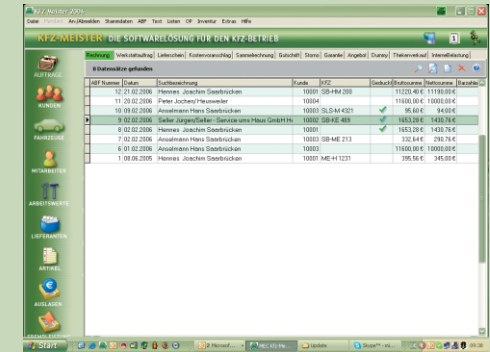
KFZ-Meister 2006

Datei Drucken An/Abmelden Stammdaten ABF Text Listen OP Inventur Extras Hilfe

KFZ-MEISTER DIE SOFTWARELÖSUNG FÜR DEN KFZ-BETRIEB

Rechnung Werkstattauftrag Lieferschein Kostenvoranschlag Sammelrechnung Gutschrift Storno Garantie Angebot Dummy Thekenverkauf Interne Belastung

8 Datensätze gefunden

| ABF Nummer | Datum | Suchbezeichnung | Kunde | KFZ | Gedruckt | Bruttosumme | Nettosumme | Barzahler |
|---|---|---|---|---|---|---|---|---|
| 12 | 21.02.2006 | Hennes Joachim Saarbrücken | 10001 | SB-HM 200 | | 11220,40 € | 11180,00 € | |
| 11 | 20.02.2006 | Peter Jochen/ Heusweiler | 10004 | | | 11600,00 € | 10000,00 € | |
| 10 | 09.02.2006 | Anselmann Hans Saarbrücken | 10003 | SLS-M 4321 | ✓ | 95,60 € | 94,00 € | |
| 9 | 02.02.2006 | Seiler Jürgen/Seiler - Service ums Haus GmbH Hi | 10002 | SB-KE 489 | ✓ | 1653,28 € | 1430,76 € | |
| 8 | 02.02.2006 | Hennes Joachim Saarbrücken | 10001 | | ✓ | 1653,28 € | 1430,76 € | |
| 7 | 02.02.2006 | Anselmann Hans Saarbrücken | 10003 | SB-ME 213 | | 332,64 € | 290,76 € | |
| 6 | 01.02.2006 | Anselmann Hans Saarbrücken | 10003 | | | 11600,00 € | 10000,00 € | |
| 1 | 08.06.2005 | Hennes Joachim Saarbrücken | 10001 | ME-H 1231 | | 395,56 € | 345,00 € | |

AUFTRÄGE
KUNDEN
FAHRZEUGE
MITARBEITER
ARBEITSWERTE
LIEFERANTEN
ARTIKEL
AUSLAGEN
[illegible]

Start
Microsoft ...
KFZ-Me...
Update
Skype™ - ...